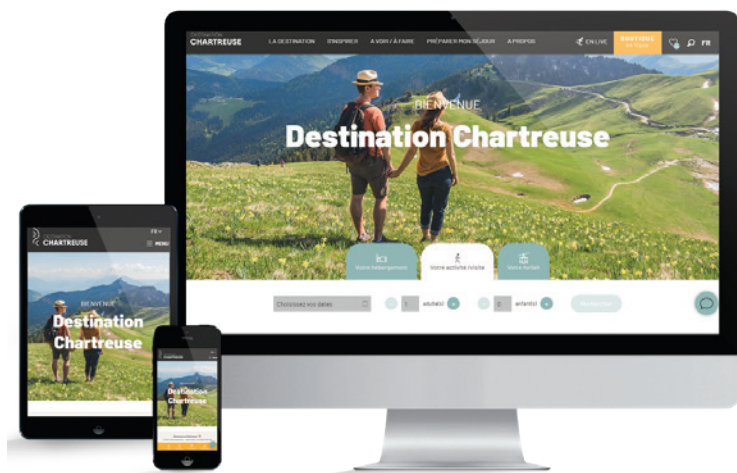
DESTINATION CHARTREUSE

LA DESTINATION

S'INSPIRER

A VOIR / A FAIRE

PRÉPARER MON SÉJOUR

A PROPOS

EN LIVE

BOUTIQUE en ligne

FR

BIENVENUE

Destination Chartreuse

Votre hébergement

Votre activité loisirs

Votre forfait

Choisissez vos dates

1

adulte(s)

0

enfant(s)

Rechercher

DESTINATION CHARTREUSE

FR

MENU

BIENVENUE

Destination Chartreuse

CHARTREUSE

Destination Chartreuse